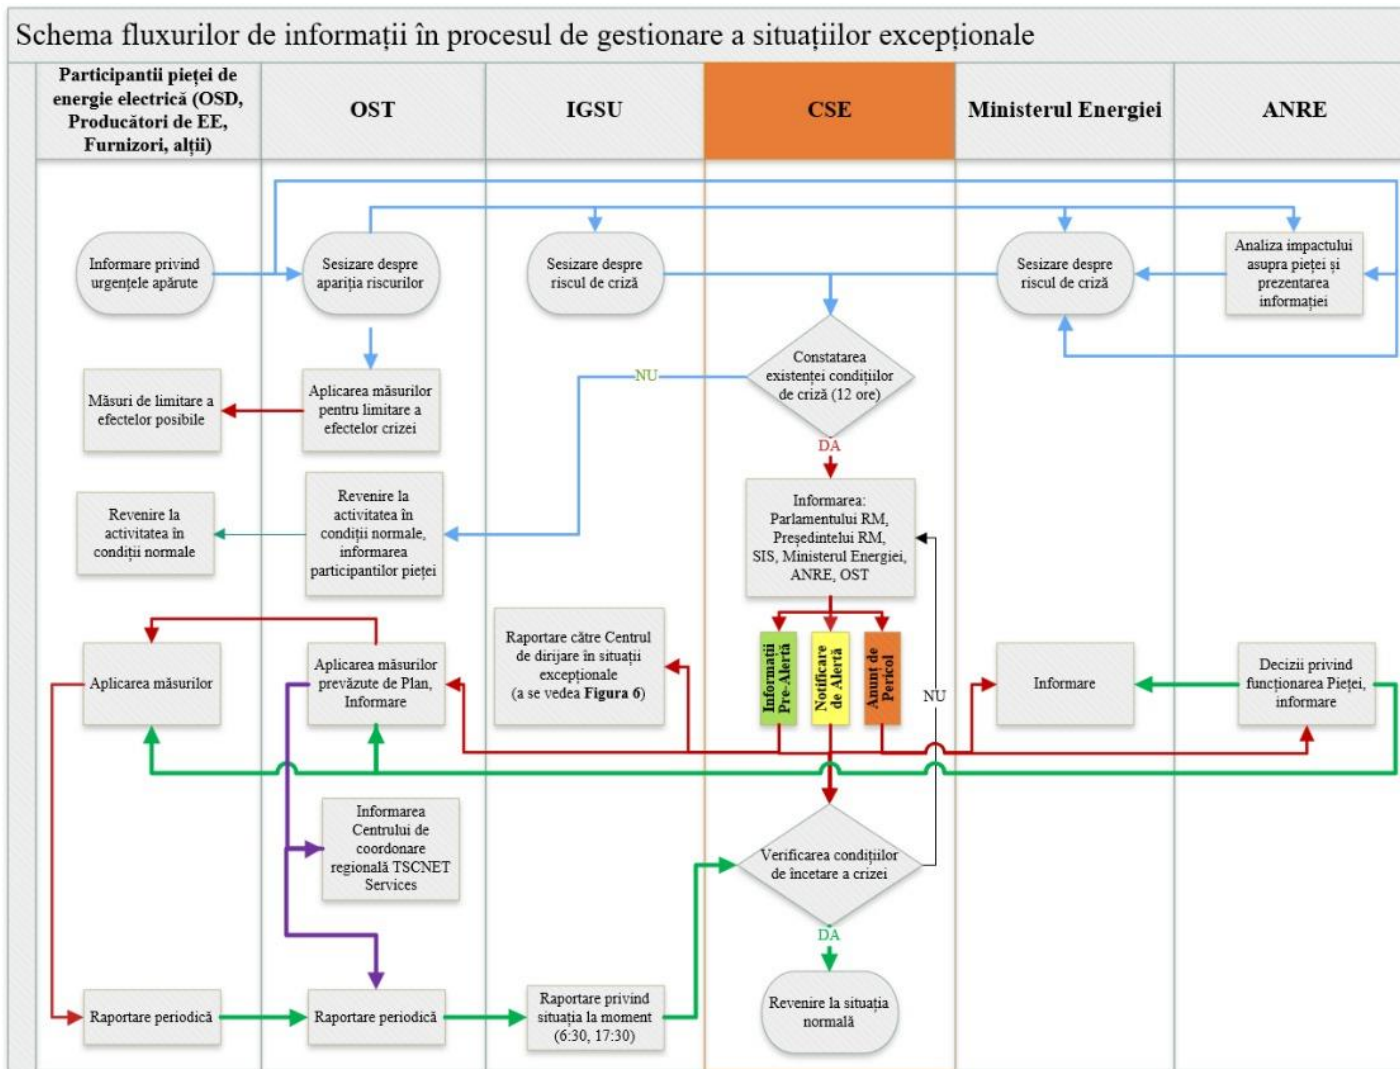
Schema fluxurilor de informații în procesul de gestionare a situațiilor excepționale

| Participantii pieței de energie electrică (OSD, Producători de EE, Furnizori, alții) | OST | IGSU | CSE | Ministerul Energiei | ANRE |
|---|---|---|---|---|---|

Informare privind urgențele apărute

Sesizare despre apariția riscurilor

Sesizare despre riscul de criză

Sesizare despre riscul de criză

Analiza impactului asupra pieței și prezentarea informației

Măsuri de limitare a efectelor posibile

Aplicarea măsurilor pentru limitare a efectelor crizei

NU

Constatarea existenței condițiilor de criză (12 ore)

DA

Revenire la activitatea în condiții normale

Revenire la activitatea în condiții normale, informarea participantilor pieței

Informarea: Parlamentului RM, Președintelui RM, SIS, Ministerul Energiei, ANRE, OST

Aplicarea măsurilor

Aplicarea măsurilor prevăzute de Plan, Informare

Raportare către Centrul de dirijare în situații excepționale (a se vedea Figura 6)

Informații Pre-Alertă

Notificare de Alertă

Anunț de Pericol

NU

Informare

Decizii privind funcționarea Pieței, informare

Informarea Centrului de coordonare regională TSCNET Services

Verificarea condițiilor de încetare a crizei

DA

Raportare periodică

Raportare periodică

Raportare privind situația la moment (6:30, 17:30)

Revenire la situația normală